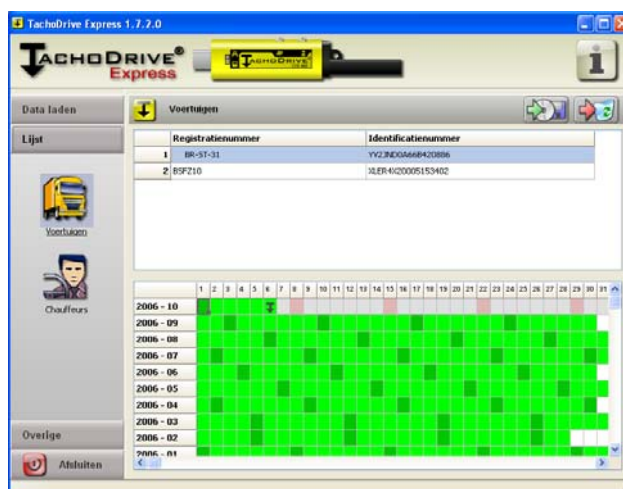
TachoDrive Express 1.7.2.0

TACHODRIVE® Express

TACHODRIVE

Data laden

Lijst

Voertuigen

Chauffeurs

Overige

Afsluiten

Voertuigen

| | Registratienummer | Identificatienummer |
|---|---|---|
| 1 | BR-ST-31 | YY23ND0A668420886 |
| 2 | BSFZ10 | XLER4X20005153402 |

| | 1 | 2 | 3 | 4 | 5 | 6 | 7 | 8 | 9 | 10 | 11 | 12 | 13 | 14 | 15 | 16 | 17 | 18 | 19 | 20 | 21 | 22 | 23 | 24 | 25 | 26 | 27 | 28 | 29 | 30 | 31 |
|---|---|---|---|---|---|---|---|---|---|---|---|---|---|---|---|---|---|---|---|---|---|---|---|---|---|---|---|---|---|---|---|
| 2006 - 10 | | | | | | | | | | | | | | | | | | | | | | | | | | | | | | | |
| 2006 - 09 | | | | | | | | | | | | | | | | | | | | | | | | | | | | | | | |
| 2006 - 08 | | | | | | | | | | | | | | | | | | | | | | | | | | | | | | | |
| 2006 - 07 | | | | | | | | | | | | | | | | | | | | | | | | | | | | | | | |
| 2006 - 06 | | | | | | | | | | | | | | | | | | | | | | | | | | | | | | | |
| 2006 - 05 | | | | | | | | | | | | | | | | | | | | | | | | | | | | | | | |
| 2006 - 04 | | | | | | | | | | | | | | | | | | | | | | | | | | | | | | | |
| 2006 - 03 | | | | | | | | | | | | | | | | | | | | | | | | | | | | | | | |
| 2006 - 02 | | | | | | | | | | | | | | | | | | | | | | | | | | | | | | | |
| 2006 - 01 | | | | | | | | | | | | | | | | | | | | | | | | | | | | | | | |